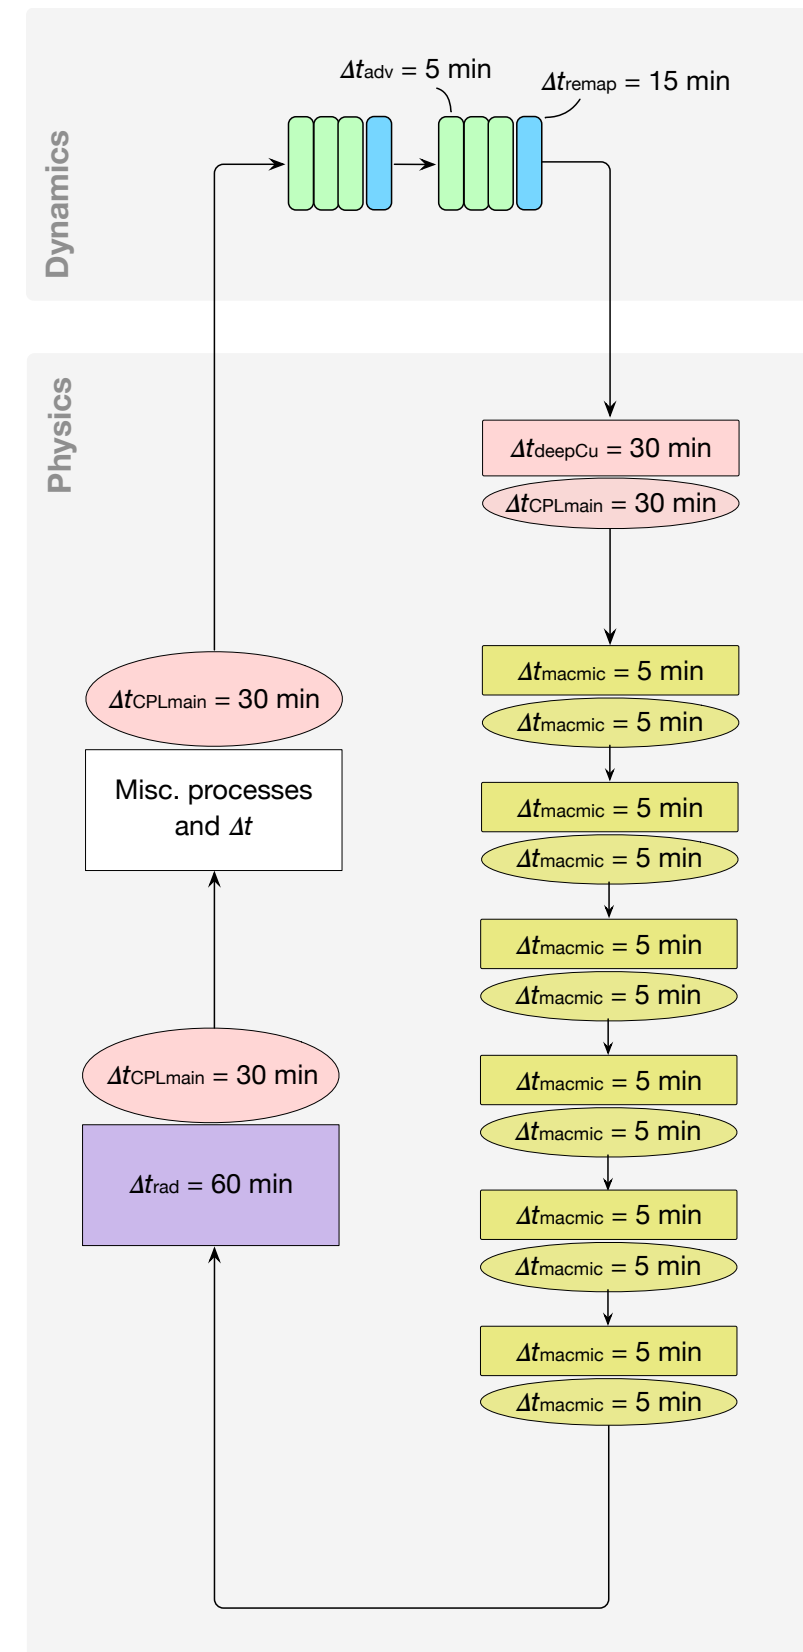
Dynamics

$\Delta t_{\text{adv}}$ = 5 min

$\Delta t_{\text{remap}}$ = 15 min

Physics

$\Delta t_{\text{deepCu}}$ = 30 min

$\Delta t_{\text{CPLmain}}$ = 30 min

$\Delta t_{\text{macmic}}$ = 5 min

$\Delta t_{\text{macmic}}$ = 5 min

$\Delta t_{\text{macmic}}$ = 5 min

$\Delta t_{\text{macmic}}$ = 5 min

$\Delta t_{\text{macmic}}$ = 5 min

$\Delta t_{\text{macmic}}$ = 5 min

$\Delta t_{\text{macmic}}$ = 5 min

$\Delta t_{\text{macmic}}$ = 5 min

$\Delta t_{\text{macmic}}$ = 5 min

$\Delta t_{\text{macmic}}$ = 5 min

$\Delta t_{\text{macmic}}$ = 5 min

$\Delta t_{\text{macmic}}$ = 5 min

$\Delta t_{\text{CPLmain}}$ = 30 min

Misc. processes and $\Delta t$

$\Delta t_{\text{CPLmain}}$ = 30 min

$\Delta t_{\text{rad}}$ = 60 min